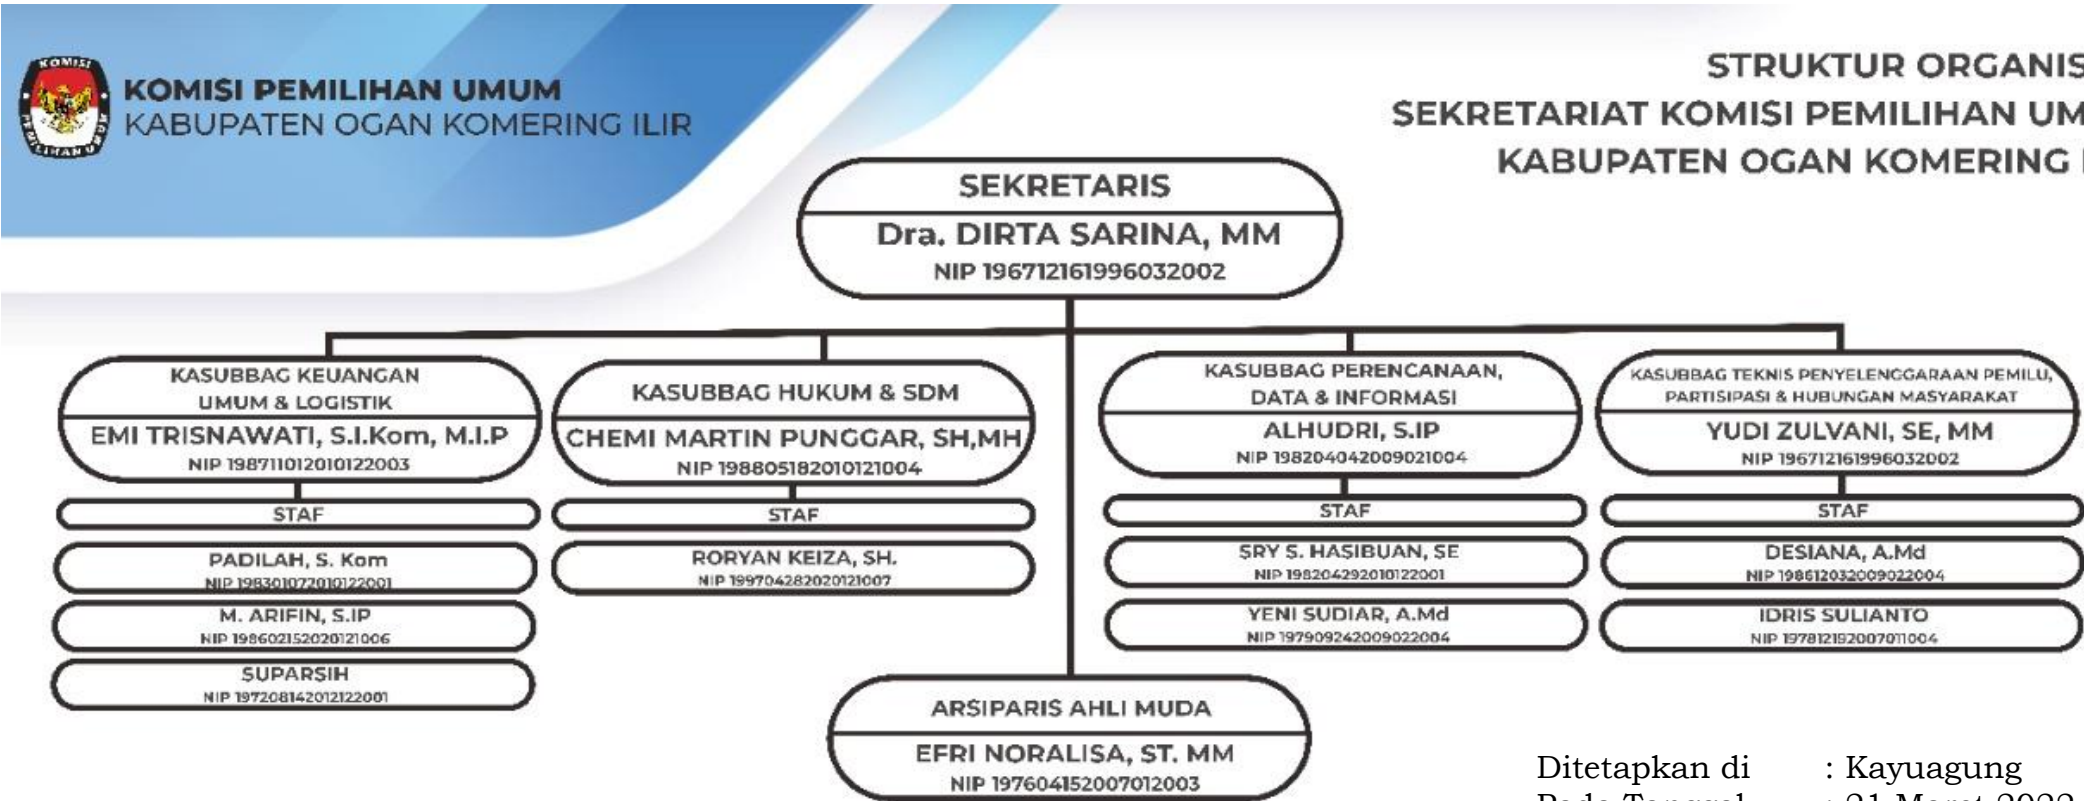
KOMISI

KOMISI PEMILIHAN UMUM
KABUPATEN OGAN KOMERING ILIR

STRUKTUR ORGANIS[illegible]
SEKRETARIAT KOMISI PEMILIHAN UM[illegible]
KABUPATEN OGAN KOMERING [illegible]

SEKRETARIS
Dra. DIRTA SARINA, MM
NIP 196712161996032002

KASUBBAG KEUANGAN UMUM & LOGISTIK
EMI TRISNAWATI, S.I.Kom, M.I.P
NIP 198711012010122003

STAF

PADILAH, S. Kom
NIP 198301072010122001

M. ARIFIN, S.IP
NIP 198602152020121006

SUPARSIH
NIP 197208142012122001

KASUBBAG HUKUM & SDM
CHEMI MARTIN PUNGGAR, SH,MH
NIP 198805182010121004

STAF

RORYAN KEIZA, SH.
NIP 199704282020121007

KASUBBAG PERENCANAAN, DATA & INFORMASI
ALHUDRI, S.IP
NIP 198204042009021004

STAF

SRY S. HASIBUAN, SE
NIP 198204292010122001

YENI SUDIAR, A.Md
NIP 197909242009022004

KASUBBAG TEKNIS PENYELENGGARAAN PEMILU, PARTISIPASI & HUBUNGAN MASYARAKAT
YUDI ZULVANI, SE, MM
NIP 196712161996032002

STAF

DESIANA, A.Md
NIP 198612032009022004

IDRIS SULIANTO
NIP 197812192007011004

ARSIPARIS AHLI MUDA
EFRI NORALISA, ST. MM
NIP 197604152007012003

Ditetapkan di : Kayuagung
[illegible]